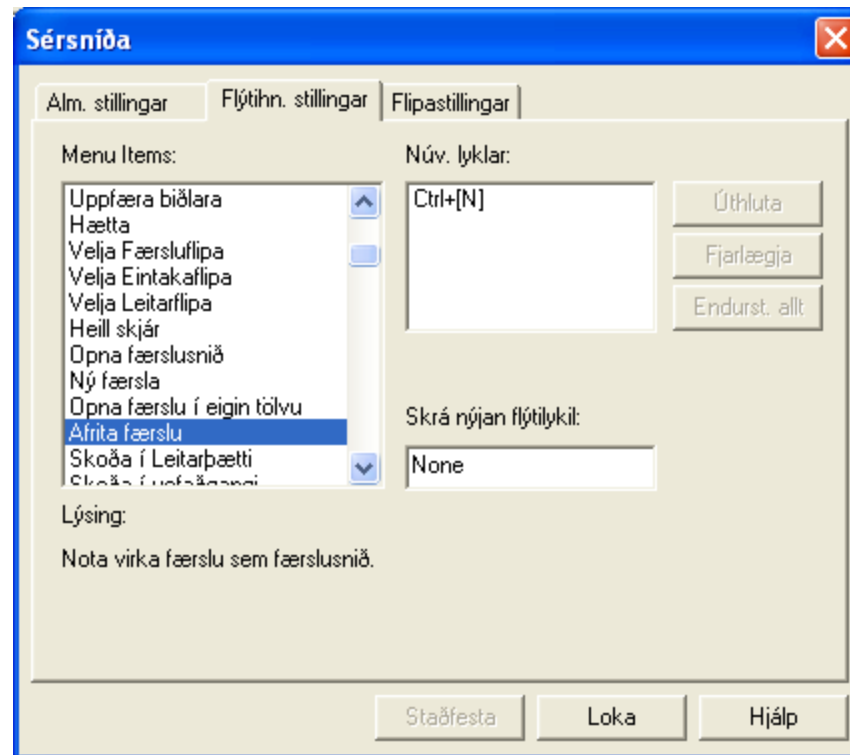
Sérsníða

Alm. stillingar
Flýtihn. stillingar
Flipastillingar

Menu Items:

Uppfæra biðlara
Hætta
Velja Færsluflipa
Velja Eintakaflipa
Velja Leitarflipa
Heill skjár
Opna færslusnið
Ný færsla
Opna færslu í eigin tölvu
Afrita færslu
Skoða í Leitarþætti
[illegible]

Núv. lyklar:

Ctrl+[N]

Úthluta
Fjarlægja
Endurst. allt

Skrá nýjan flýtilykil:

None

Lýsing:

Nota virka færslu sem færslusnið.

Staðfesta
Loka
Hjálp